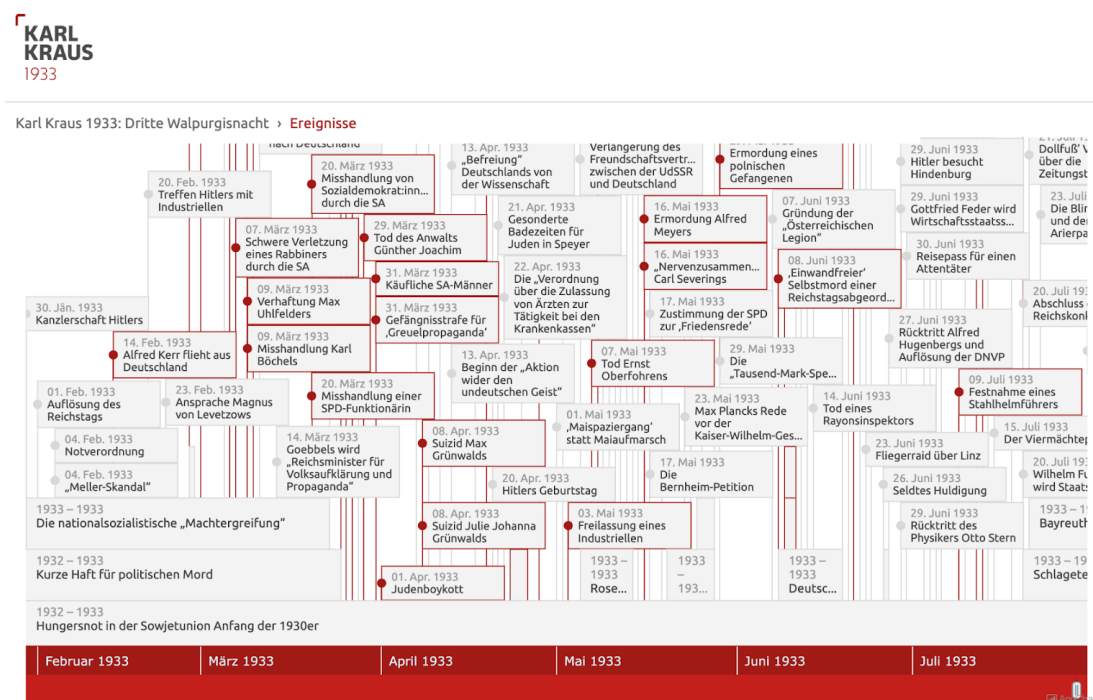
KARL
KRAUS
1933

Karl Kraus 1933: Dritte Walpurgisnacht › Ereignisse

nach Deutschland

20. März 1933
Misshandlung von Sozialdemokrat:inn… durch die SA

13. Apr. 1933
„Befreiung" Deutschlands von der Wissenschaft

Verlängerung des Freundschaftsvertr… zwischen der UdSSR und Deutschland

Ermordung eines polnischen Gefangenen

29. Juni 1933
Hitler besucht Hindenburg

Dollfuß' V… über die Zeitungst…

20. Feb. 1933
Treffen Hitlers mit Industriellen

07. März 1933
Schwere Verletzung eines Rabbiners durch die SA

29. März 1933
Tod des Anwalts Günther Joachim

21. Apr. 1933
Gesonderte Badezeiten für Juden in Speyer

16. Mai 1933
Ermordung Alfred Meyers

07. Juni 1933
Gründung der „Österreichischen Legion"

29. Juni 1933
Gottfried Feder wird Wirtschaftsstaatss…

23. Juli…
Die Blin… und der… Arierpa…

31. März 1933
Käufliche SA-Männer

22. Apr. 1933
Die „Verordnung über die Zulassung von Ärzten zur Tätigkeit bei den Krankenkassen"

16. Mai 1933
„Nervenzusammen… Carl Severings

08. Juni 1933
‚Einwandfreier' Selbstmord einer Reichstagsabgeord…

30. Juni 1933
Reisepass für einen Attentäter

30. Jän. 1933
Kanzlerschaft Hitlers

09. März 1933
Verhaftung Max Uhlfelders

31. März 1933
Gefängnisstrafe für ‚Greuelpropaganda'

17. Mai 1933
Zustimmung der SPD zur ‚Friedensrede'

20. Juli 19…
Abschluss… Reichskon…

14. Feb. 1933
Alfred Kerr flieht aus Deutschland

09. März 1933
Misshandlung Karl Böchels

13. Apr. 1933
Beginn der „Aktion wider den undeutschen Geist"

07. Mai 1933
Tod Ernst Oberfohrens

29. Mai 1933
Die „Tausend-Mark-Spe…

27. Juni 1933
Rücktritt Alfred Hugenbergs und Auflösung der DNVP

01. Feb. 1933
Auflösung des Reichstags

23. Feb. 1933
Ansprache Magnus von Levetzows

20. März 1933
Misshandlung einer SPD-Funktionärin

01. Mai 1933
‚Maispaziergang' statt Maiaufmarsch

23. Mai 1933
Max Plancks Rede vor der Kaiser-Wilhelm-Ges…

14. Juni 1933
Tod eines Rayonsinspektors

09. Juli 1933
Festnahme eines Stahlhelmführers

04. Feb. 1933
Notverordnung

14. März 1933
Goebbels wird „Reichsminister für Volksaufklärung und Propaganda"

08. Apr. 1933
Suizid Max Grünwalds

23. Juni 1933
Fliegerraid über Linz

15. Juli 1933
Der Viermächtep…

04. Feb. 1933
„Meller-Skandal"

20. Apr. 1933
Hitlers Geburtstag

17. Mai 1933
Die Bernheim-Petition

26. Juni 1933
Seldtes Huldigung

20. Juli 19…
Wilhelm Fu… wird Staats…

1933 – 1933
Die nationalsozialistische „Machtergreifung"

08. Apr. 1933
Suizid Julie Johanna Grünwalds

03. Mai 1933
Freilassung eines Industriellen

29. Juni 1933
Rücktritt des Physikers Otto Stern

1933 – 1…
Bayreuth…

1932 – 1933
Kurze Haft für politischen Mord

1933 – 1933
Rose…

1933 – 193…

1933 – 1933
Deutsc…

1933 – 19…
Schlagete…

01. Apr. 1933
Judenboykott

1932 – 1933
Hungersnot in der Sowjetunion Anfang der 1930er

Februar 1933 | März 1933 | April 1933 | Mai 1933 | Juni 1933 | Juli 1933